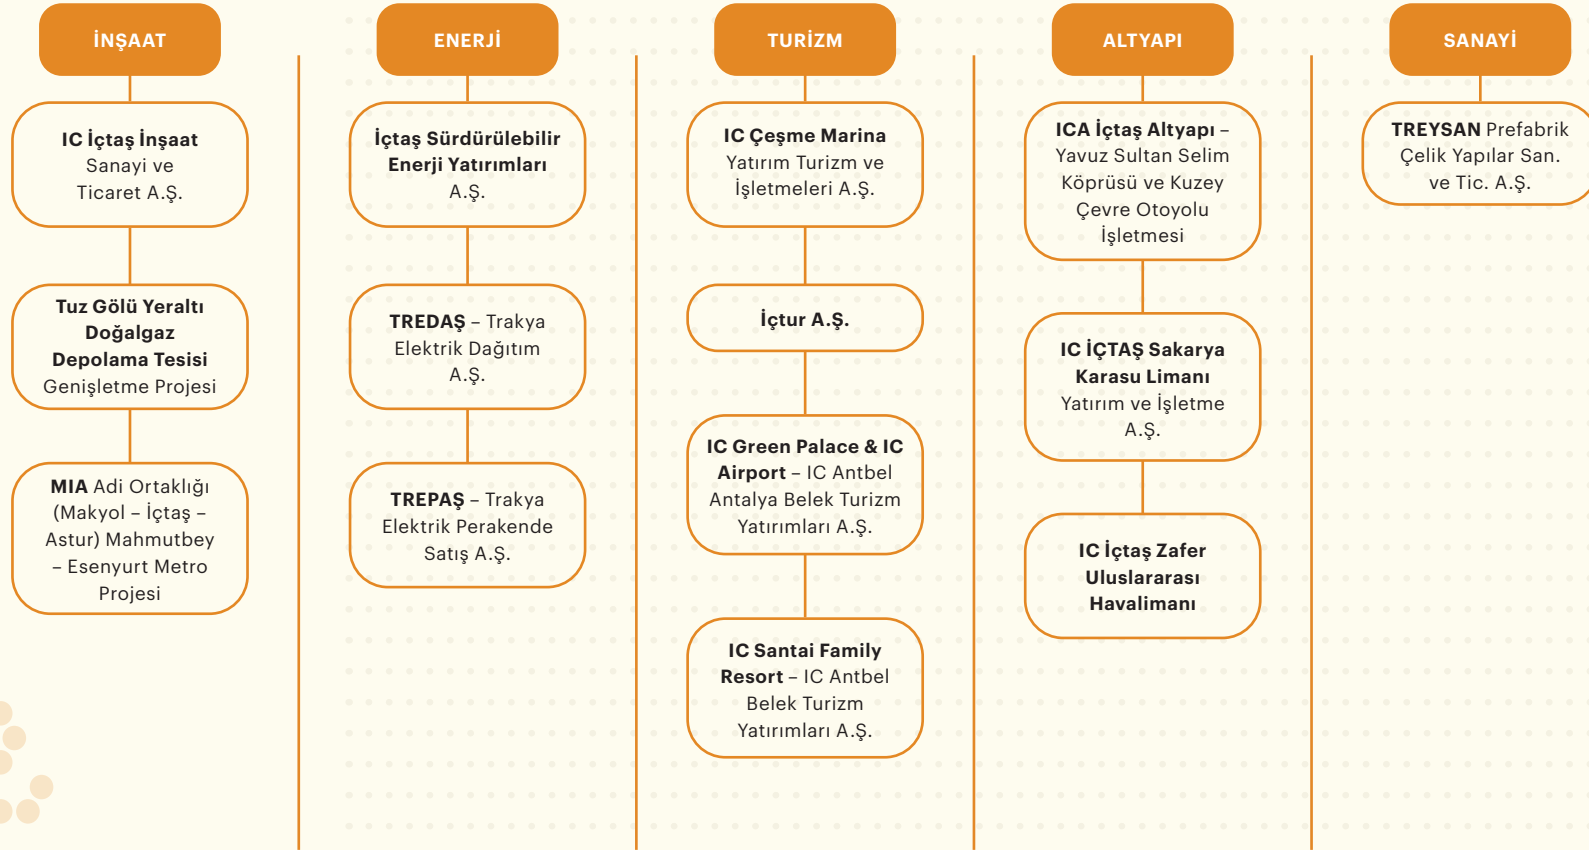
İNŞAAT

IC İçtaş İnşaat Sanayi ve Ticaret A.Ş.

Tuz Gölü Yeraltı Doğalgaz Depolama Tesisi Genişletme Projesi

MIA Adi Ortaklığı (Makyol – İçtaş – Astur) Mahmutbey – Esenyurt Metro Projesi

ENERJİ

İçtaş Sürdürülebilir Enerji Yatırımları A.Ş.

TREDAŞ – Trakya Elektrik Dağıtım A.Ş.

TREPAŞ – Trakya Elektrik Perakende Satış A.Ş.

TURİZM

IC Çeşme Marina Yatırım Turizm ve İşletmeleri A.Ş.

İçtur A.Ş.

IC Green Palace & IC Airport – IC Antbel Antalya Belek Turizm Yatırımları A.Ş.

IC Santai Family Resort – IC Antbel Belek Turizm Yatırımları A.Ş.

ALTYAPI

ICA İçtaş Altyapı – Yavuz Sultan Selim Köprüsü ve Kuzey Çevre Otoyolu İşletmesi

IC İÇTAŞ Sakarya Karasu Limanı Yatırım ve İşletme A.Ş.

IC İçtaş Zafer Uluslararası Havalimanı

SANAYİ

TREYSAN Prefabrik Çelik Yapılar San. ve Tic. A.Ş.